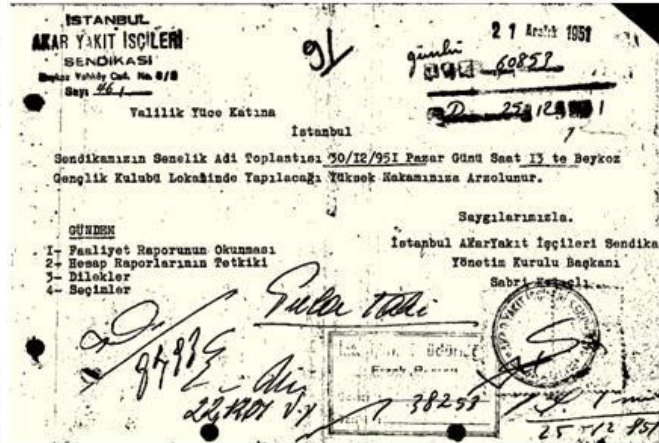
ISTANBUL
AKAR YAKIT IŞÇILERI
SENDIKASI
Beykoz Vahidy Cad. No. 8/8
Sayı 46

91

21 Aralık 1951
günlü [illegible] 60857
D 25/12/951

Valilik Yüce Katına
İstanbul

Sendikamızın Senelik Adi Toplantısı 30/12/951 Pazar Günü Saat 13 te Beykoz Gençlik Kulubü Lokalinde Yapılacağı Yüksek Makamınıza Arzolunur.

Saygılarımızla.
İstanbul AkarYakıt İşçileri Sendika
Yönetim Kurulu Başkanı
Sabri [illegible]

GÜNDEM
1- Faaliyet Raporunun Okunması
2- Hesap Raporlarının Tetkiki
3- Dilekler
4- Seçimler

Şube tetki
8493
22/12/51
38253
25/12/951

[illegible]